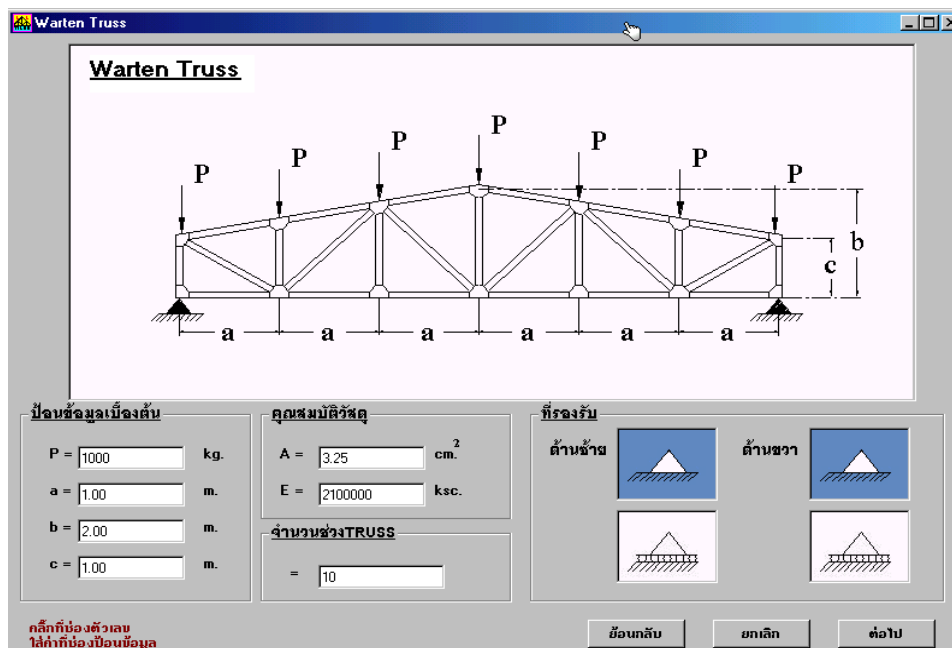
Warten Truss

Warten Truss

P P P P P P P

b

c

a a a a a a

ป้อนข้อมูลเบื้องต้น

P = 1000 kg.

a = 1.00 m.

b = 2.00 m.

c = 1.00 m.

คุณสมบัติวัสดุ

A = 3.25 $cm^2$

E = 2100000 ksc.

จำนวนช่วงTRUSS

= 10

ที่รองรับ

ด้านซ้าย

ด้านขวา

คลิ๊กที่ช่องตัวเลข
ใส่ค่าที่ช่องป้อนข้อมูล

ย้อนกลับ

ยกเลิก

ต่อไป